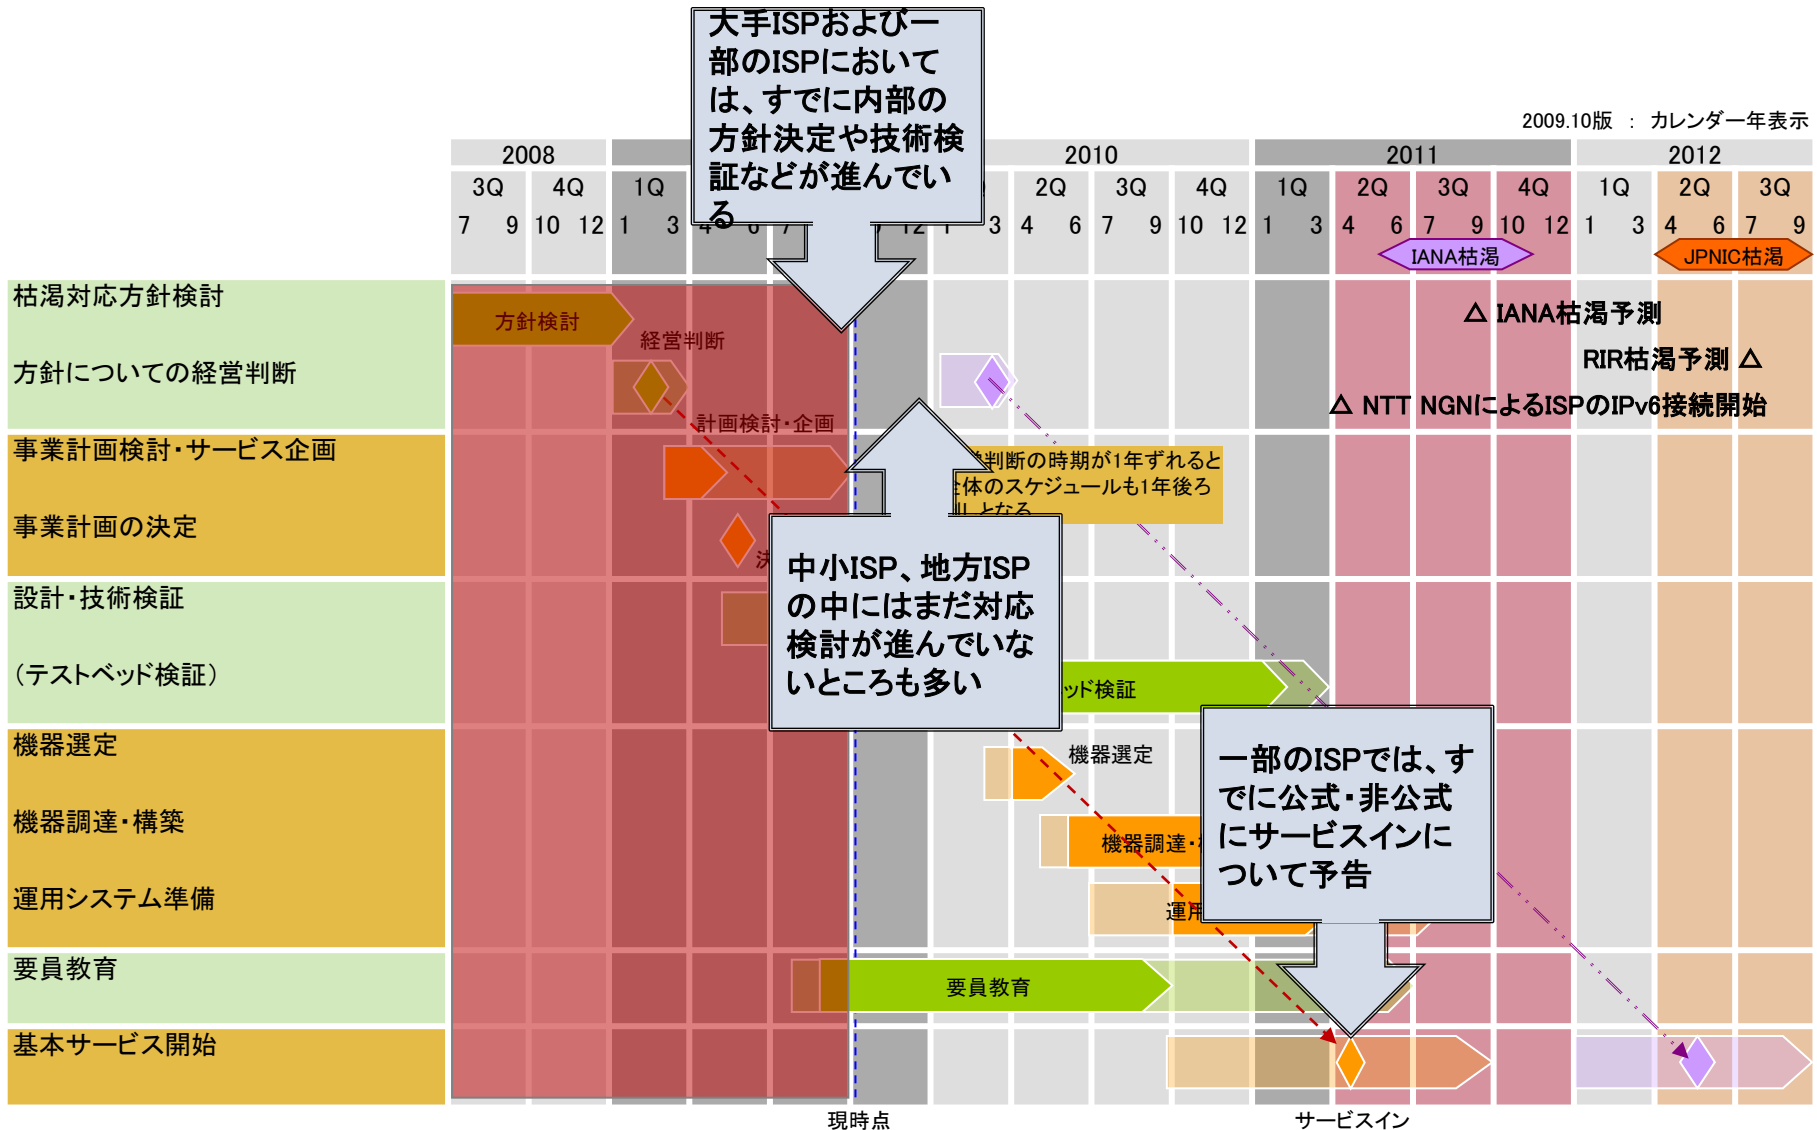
大手ISPおよび一部のISPにおいては、すでに内部の方針決定や技術検証などが進んでいる

2009.10版 ： カレンダー年表示

| 2008 | | | | 2010 | | | | 2011 | | | | 2012 | | |
|---|---|---|---|---|---|---|---|---|---|---|---|---|---|---|
| 3Q | 4Q | 1Q | | | 2Q | 3Q | 4Q | 1Q | 2Q | 3Q | 4Q | 1Q | 2Q | 3Q |
| 7 9 | 10 12 | 1 3 | 4 6 | 7 | 12 1 3 | 4 6 | 7 9 | 10 12 | 1 3 | 4 6 | 7 9 | 10 12 | 1 3 | 4 6 7 9 |

IANA枯渇
JPNIC枯渇

枯渇対応方針検討
方針についての経営判断
事業計画検討・サービス企画
事業計画の決定
設計・技術検証
（テストベッド検証）
機器選定
機器調達・構築
運用システム準備
要員教育
基本サービス開始

方針検討
経営判断
計画検討・企画
決
△ IANA枯渇予測
RIR枯渇予測 △
△ NTT NGNによるISPのIPv6接続開始
判断の時期が1年ずれると
体のスケジュールも1年後ろ
しとなる
中小ISP、地方ISPの中にはまだ対応検討が進んでいないところも多い
ッド検証
機器選定
機器調達・
運用
一部のISPでは、すでに公式・非公式にサービスインについて予告
要員教育
現時点
サービスイン